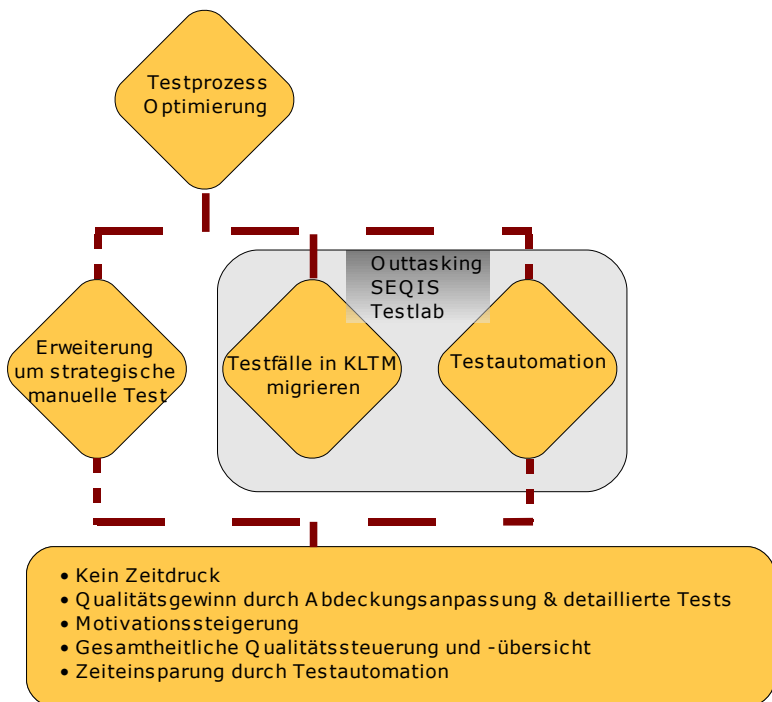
Testprozess Optimierung

Erweiterung um strategische manuelle Test

Outtasking SEQIS Testlab

Testfälle in KLTM migrieren

Testautomation

• Kein Zeitdruck
• Qualitätsgewinn durch Abdeckungsanpassung & detaillierte Tests
• Motivationssteigerung
• Gesamtheitliche Qualitätssteuerung und -übersicht
• Zeiteinsparung durch Testautomation